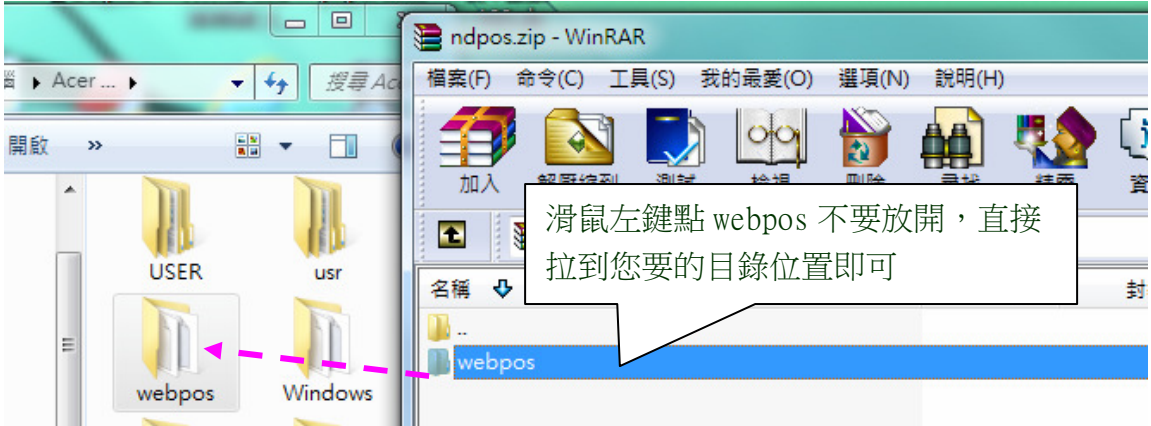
Acer ...

搜尋 Ac

開啟 »

USER

usr

webpos

Windows

ndpos.zip - WinRAR

檔案(F) 命令(C) 工具(S) 我的最愛(O) 選項(N) 說明(H)

加入 解壓縮到 測試 檢視 刪除 尋找 精靈 資

滑鼠左鍵點 webpos 不要放開，直接拉到您要的目錄位置即可

名稱

封

..

webpos